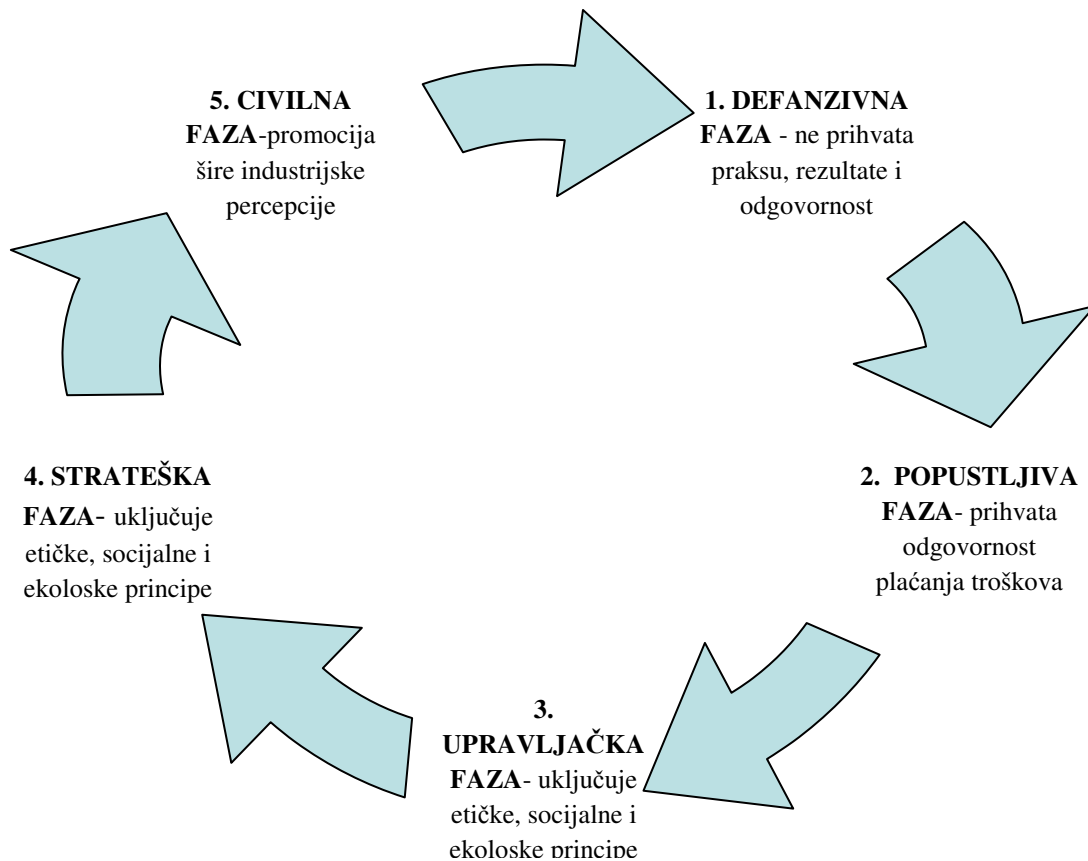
5. CIVILNA FAZA-promocija šire industrijske percepcije

1. DEFANZIVNA FAZA - ne prihvata praksu, rezultate i odgovornost

2. POPUSTLJIVA FAZA- prihvata odgovornost plaćanja troškova

3. UPRAVLJAČKA FAZA- uključuje etičke, socijalne i ekoloske principe

4. STRATEŠKA FAZA- uključuje etičke, socijalne i ekoloske principe